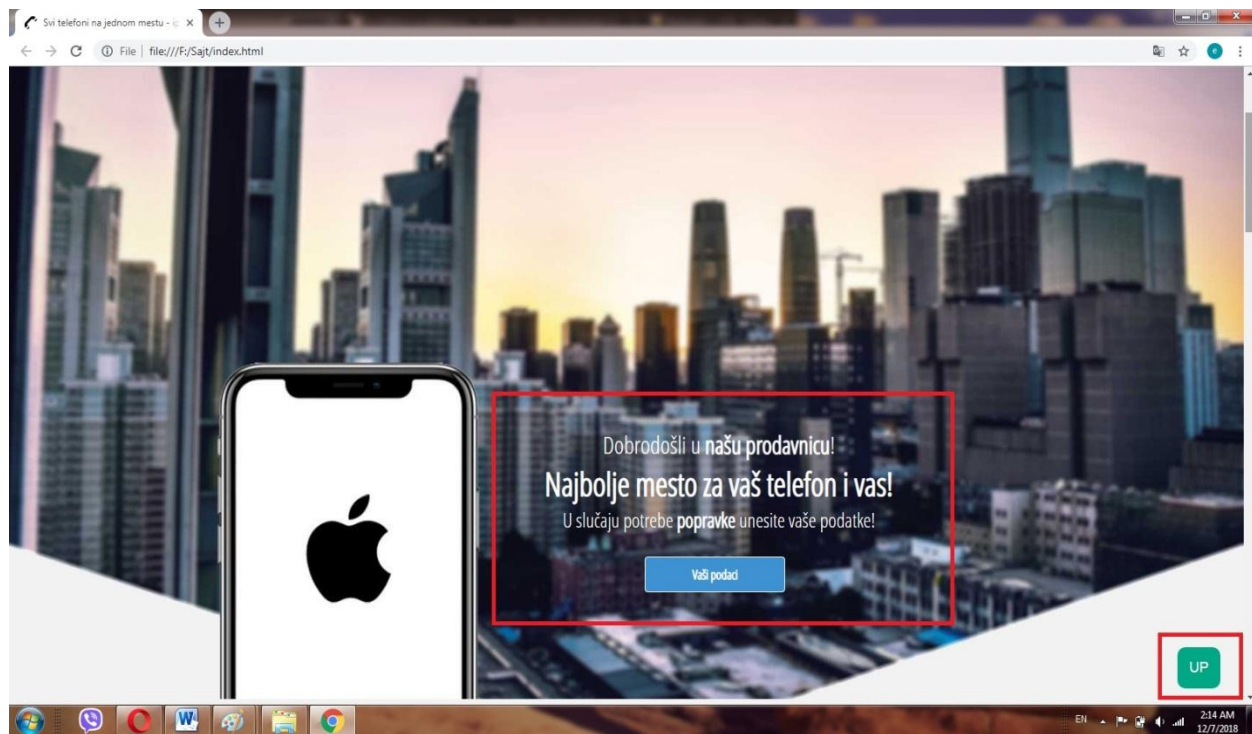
Svi telefoni na jednom mestu - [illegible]

File | file:///F:/Sajt/index.html

Dobrodošli u našu prodavnicu!

Najbolje mesto za vaš telefon i vas!

U slučaju potrebe popravke unesite vaše podatke!

Vaši podaci

UP

EN

2:14 AM
12/7/2018